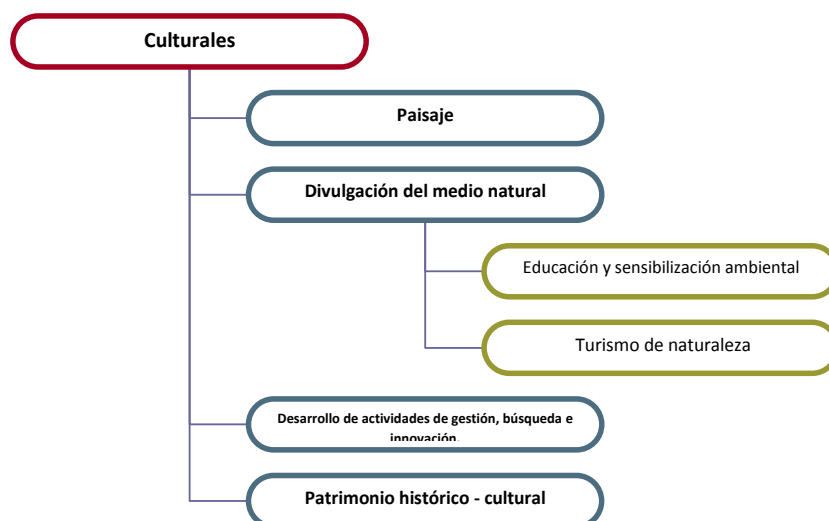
Culturales

Paisaje

Divulgación del medio natural

Educación y sensibilización ambiental

Turismo de naturaleza

Desarrollo de actividades de gestión, búsqueda e innovación

Patrimonio histórico - cultural